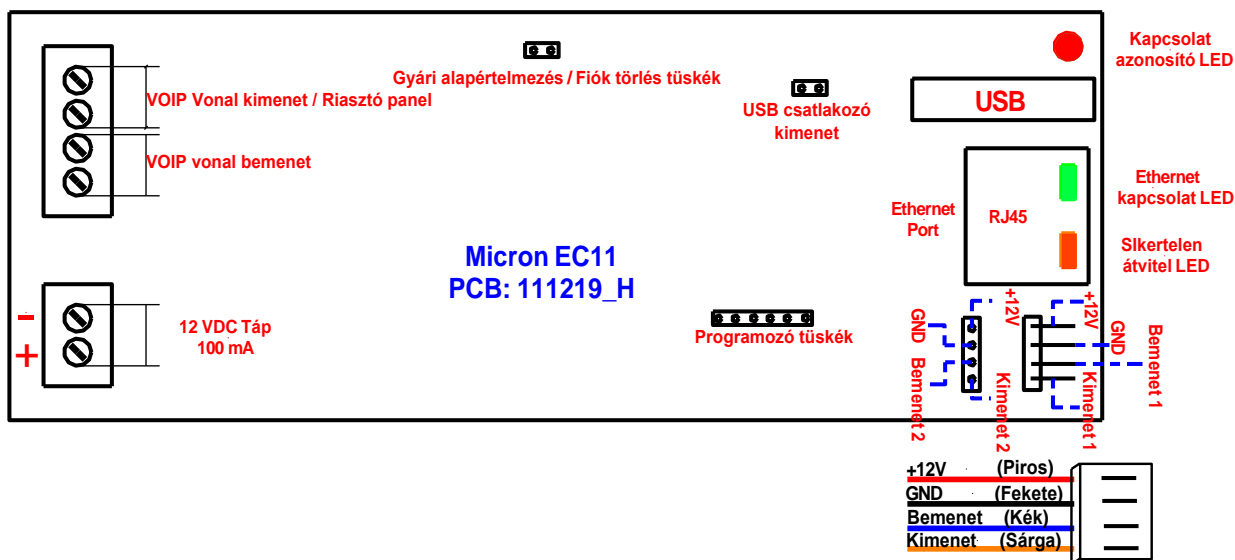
Gyári alapértelmezés / Fiók törlés tüskék

VOIP Vonal kimenet / Riasztó panel

VOIP vonal bemenet

USB csatlakozó kimenet

Kapcsolat azonosító LED

USB

Ethernet kapcsolat LED

Ethernet Port

RJ45

Slkertelen átvitel LED

Micron EC11
PCB: 111219_H

-
+

12 VDC Táp
100 mA

Programozó tüskék

GND

Bemenet 2

+12V

Kimenet 2

+12V

GND

Kimenet 1

Bemenet 1

+12V (Piros)
GND (Fekete)
Bemenet (Kék)
Kimenet (Sárga)